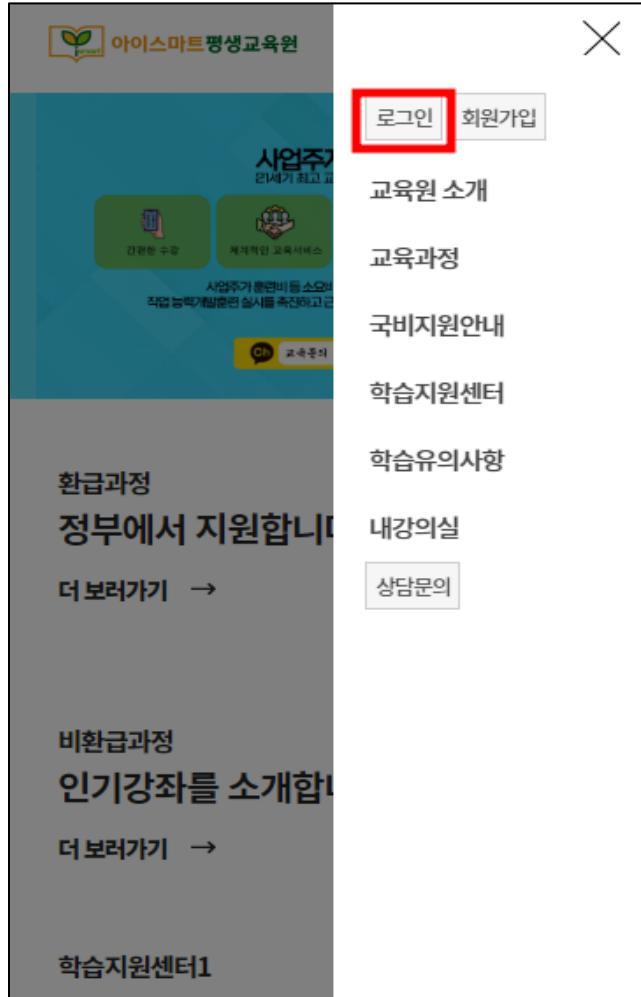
아이스마트평생교육원

사업주가
21세기 최고 교

간편한 수강
체계적인 교육서비스

사업주가 훈련비 등 소요비
직업 능력개발훈련 실시를 촉진하고 근

교육문의

환급과정
정부에서 지원합니다
더 보러가기 →

비환급과정
인기강좌를 소개합니
더 보러가기 →

학습지원센터1

로그인
회원가입
교육원 소개
교육과정
국비지원안내
학습지원센터
학습유의사항
내강의실
상담문의